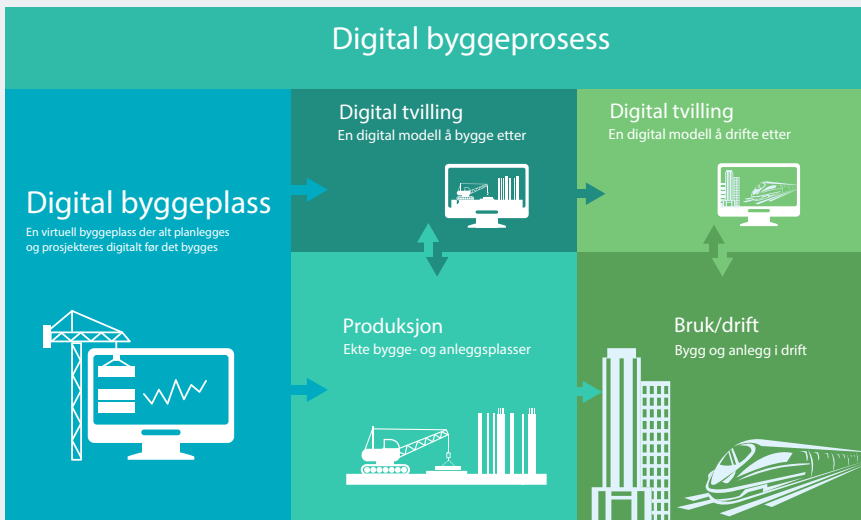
Digital byggeprosess

Digital byggeplass
En virtuell byggeplass der alt planlegges og prosjekteres digitalt før det bygges

Digital tvilling
En digital modell å bygge etter

Digital tvilling
En digital modell å drifte etter

Produksjon
Ekte bygge- og anleggsplasser

Bruk/drift
Bygg og anlegg i drift